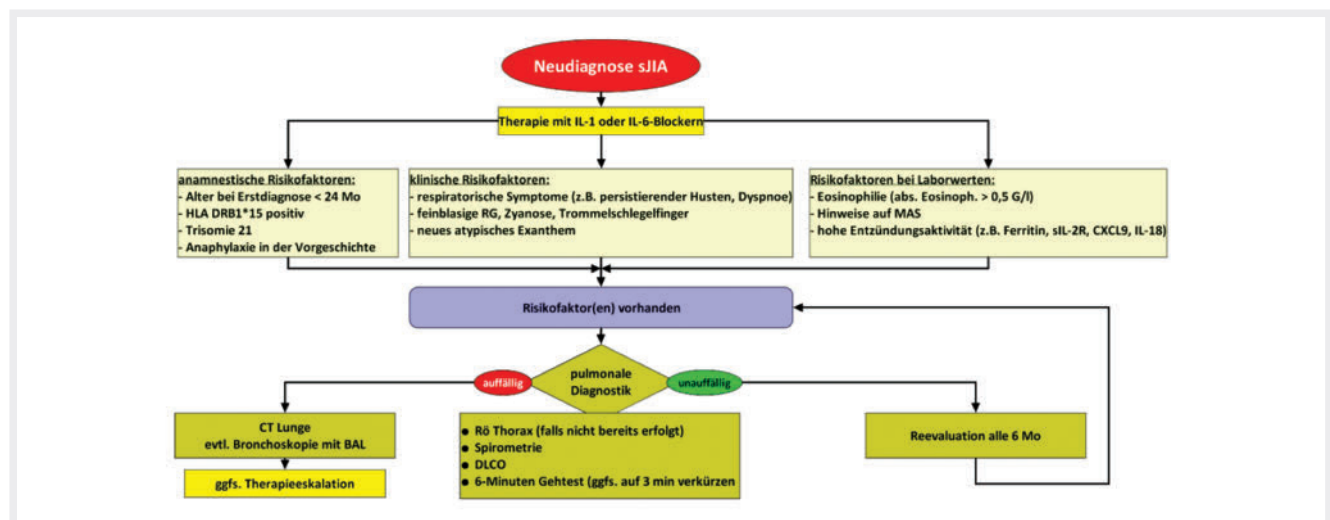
Neudiagnose sJIA

Therapie mit IL-1 oder IL-6-Blockern

anamnestische Risikofaktoren:
- Alter bei Erstdiagnose < 24 Mo
- HLA DRB1*15 positiv
- Trisomie 21
- Anaphylaxie in der Vorgeschichte

klinische Risikofaktoren:
- respiratorische Symptome (z.B. persistierender Husten, Dyspnoe)
- feinblasige RG, Zyanose, Trommelschlegelfinger
- neues atypisches Exanthem

Risikofaktoren bei Laborwerten:
- Eosinophilie (abs. Eosinoph. > 0,5 G/l)
- Hinweise auf MAS
- hohe Entzündungsaktivität (z.B. Ferritin, sIL-2R, CXCL9, IL-18)

Risikofaktor(en) vorhanden

auffällig

pulmonale Diagnostik

unauffällig

CT Lunge
evtl. Bronchoskopie mit BAL

ggfs. Therapieeskalation

- Rö Thorax (falls nicht bereits erfolgt)
- Spirometrie
- DLCO
- 6-Minuten Gehtest (ggfs. auf 3 min verkürzen

Reevaluation alle 6 Mo